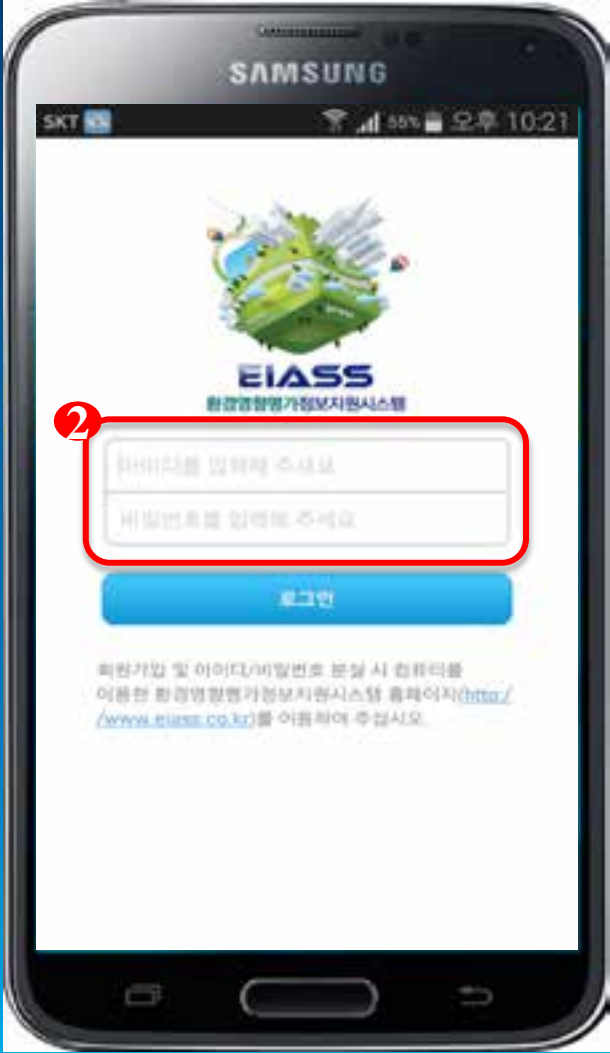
SAMSUNG

SKT LTE 55% 오후 10:21

EIASS
환경영향평가정보지원시스템

②

아이디를 입력해 주세요

비밀번호를 입력해 주세요

로그인

회원가입 및 아이디/비밀번호 분실 시 컴퓨터를 이용한 환경영향평가정보지원시스템 홈페이지(http://www.eiass.go.kr)를 이용하여 주십시오.